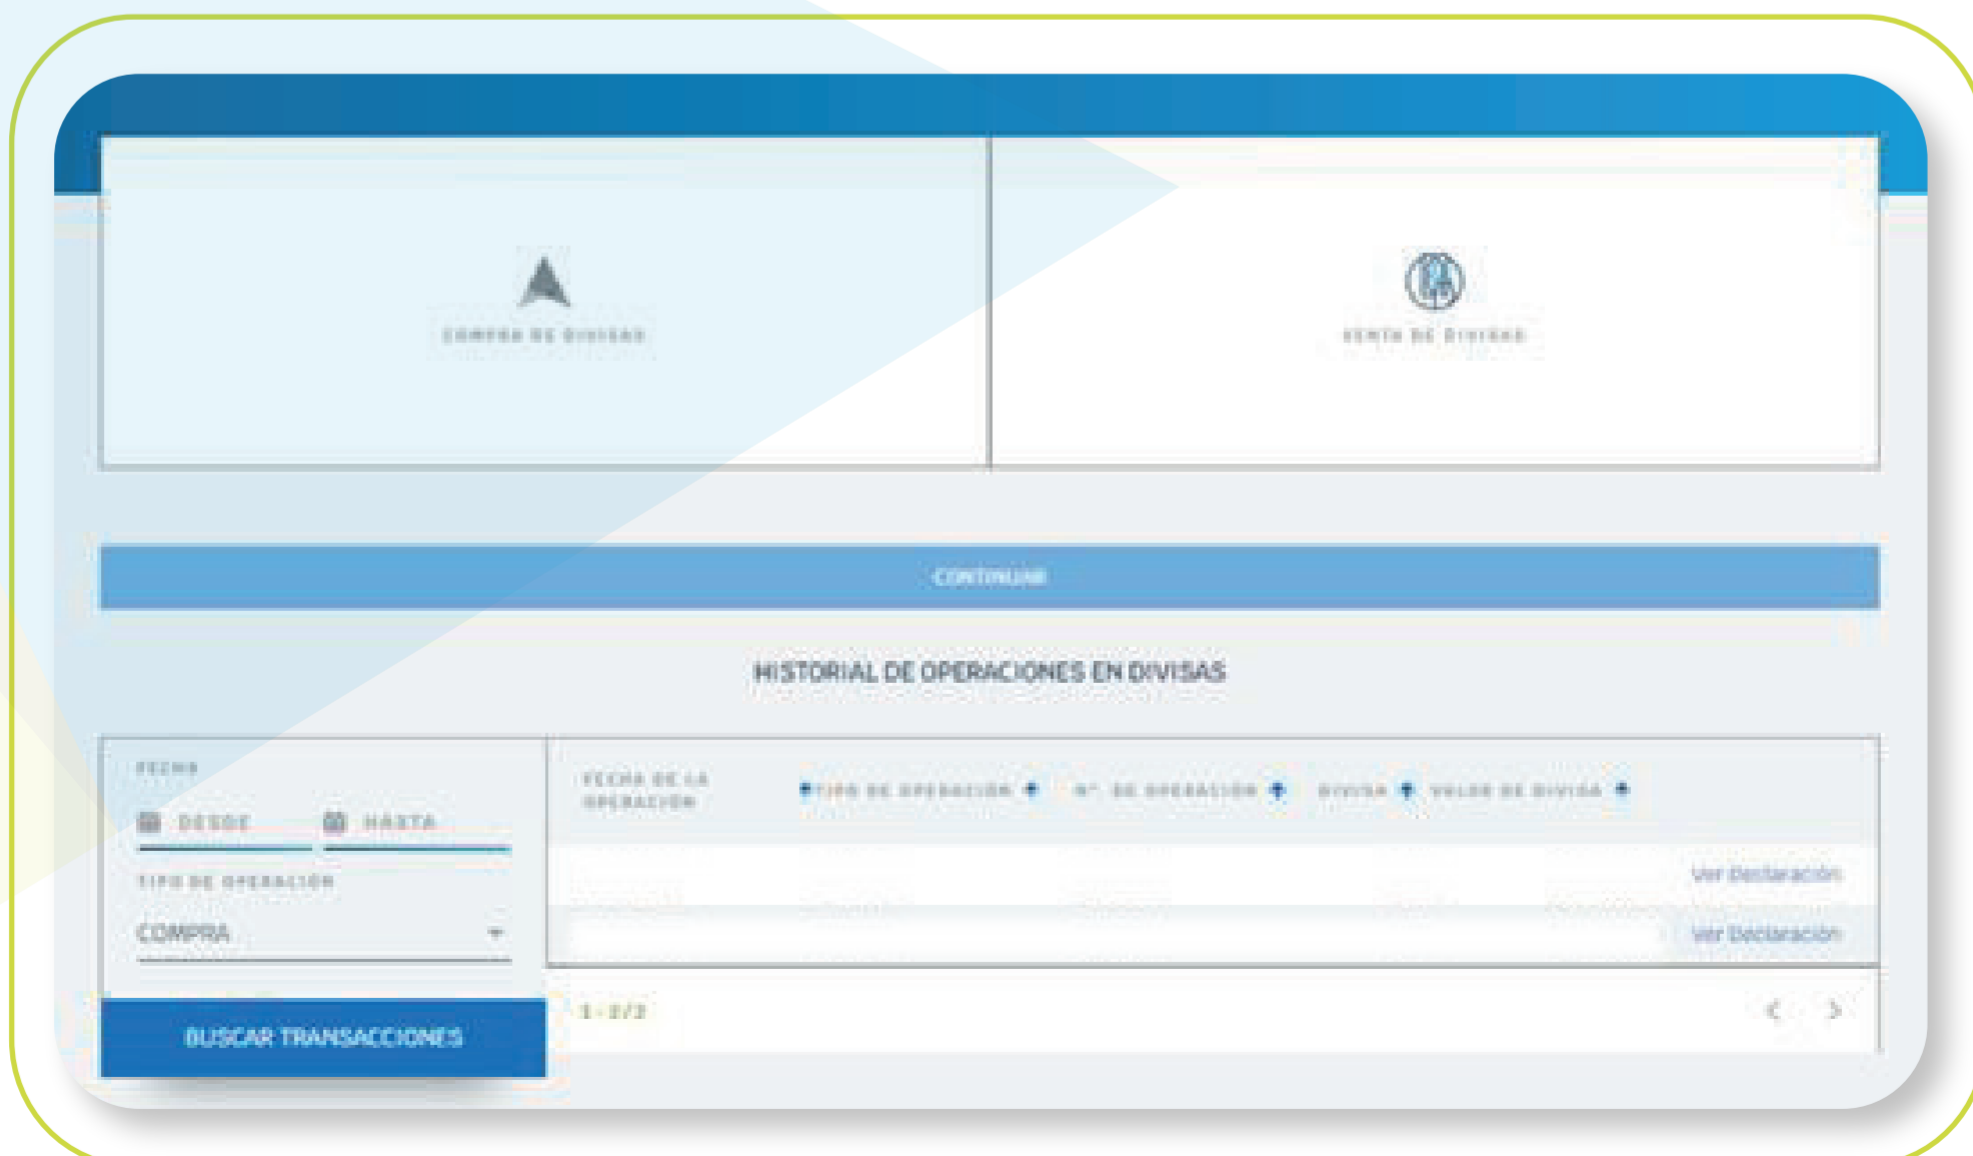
COMPRA DE DIVISAS

VENTA DE DIVISAS

CONTINUAR

HISTORIAL DE OPERACIONES EN DIVISAS

FECHA

DESDE

HASTA

TIPO DE OPERACIÓN

COMPRA

BUSCAR TRANSACCIONES

| FECHA DE LA OPERACIÓN | TIPO DE OPERACIÓN | N°. DE OPERACIÓN | DIVISA | VALOR DE DIVISA | |
|---|---|---|---|---|---|
| | | | | | Ver Declaración |
| | | | | | Ver Declaración |

1 - 2/2